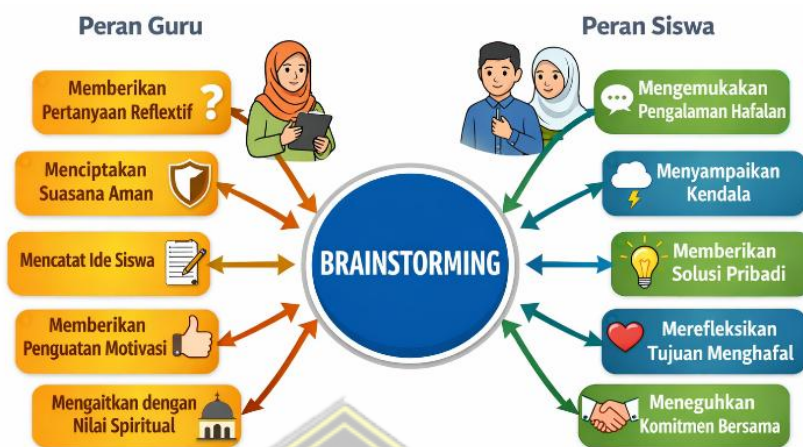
Peran Guru

Memberikan Pertanyaan Reflektif

Menciptakan Suasana Aman

Mencatat Ide Siswa

Memberikan Penguatan Motivasi

Mengaitkan dengan Nilai Spiritual

BRAINSTORMING

Peran Siswa

Mengemukakan Pengalaman Hafalan

Menyampaikan Kendala

Memberikan Solusi Pribadi

Merefleksikan Tujuan Menghafal

Meneguhkan Komitmen Bersama